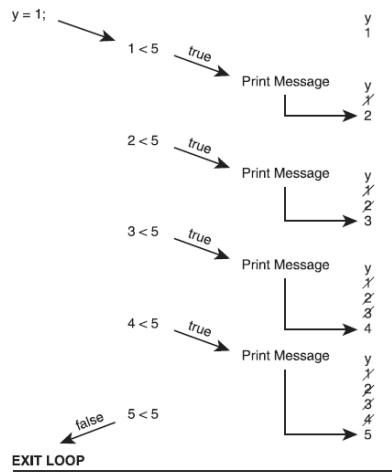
y = 1;

y
1

1 < 5

true

Print Message

y
~~1~~
2

2 < 5

true

Print Message

y
~~1~~
~~2~~
3

3 < 5

true

Print Message

y
~~1~~
~~2~~
~~3~~
4

4 < 5

true

Print Message

y
~~1~~
~~2~~
~~3~~
~~4~~
5

false

5 < 5

EXIT LOOP